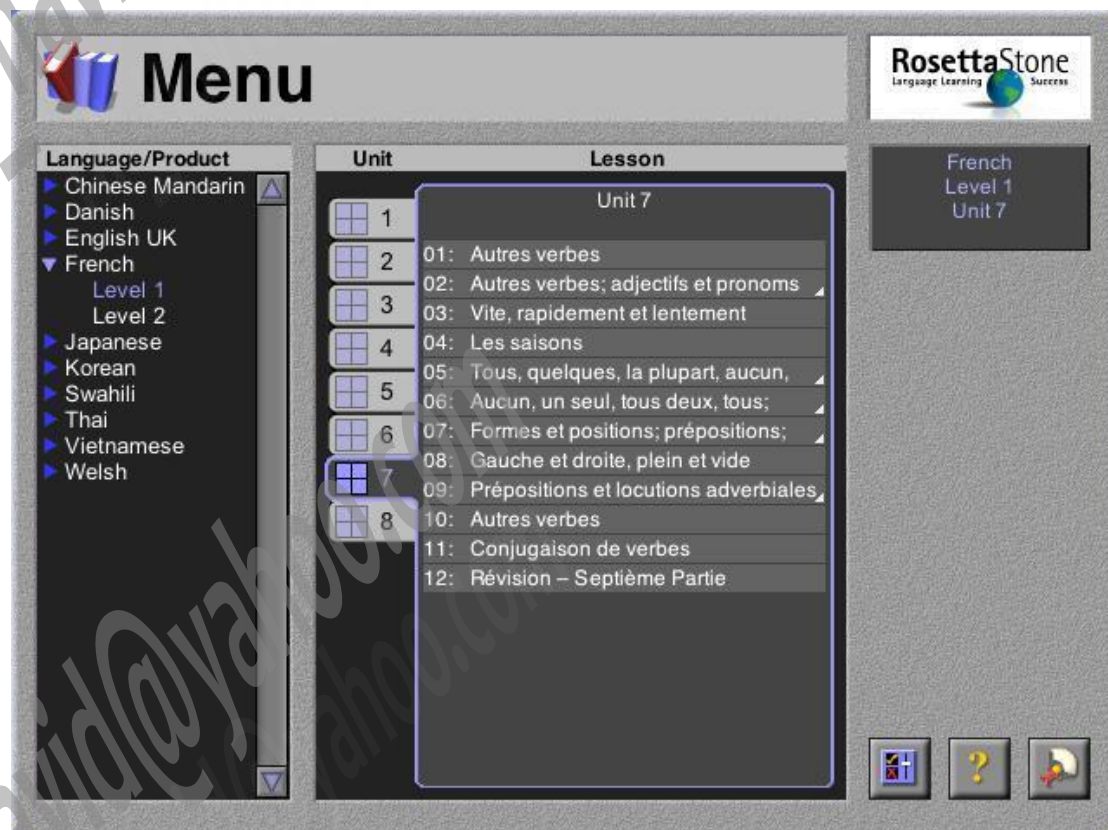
Menu

RosettaStone
Language Learning Success

Language/Product
Chinese Mandarin
Danish
English UK
French
Level 1
Level 2
Japanese
Korean
Swahili
Thai
Vietnamese
Welsh

Unit
1
2
3
4
5
6
7
8

Lesson
Unit 7
01: Autres verbes
02: Autres verbes; adjectifs et pronoms
03: Vite, rapidement et lentement
04: Les saisons
05: Tous, quelques, la plupart, aucun,
06: Aucun, un seul, tous deux, tous;
07: Formes et positions; prépositions;
08: Gauche et droite, plein et vide
09: Prépositions et locutions adverbiales
10: Autres verbes
11: Conjugaison de verbes
12: Révision – Septième Partie

French
Level 1
Unit 7

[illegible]@yahoo.com
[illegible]@yahoo.com